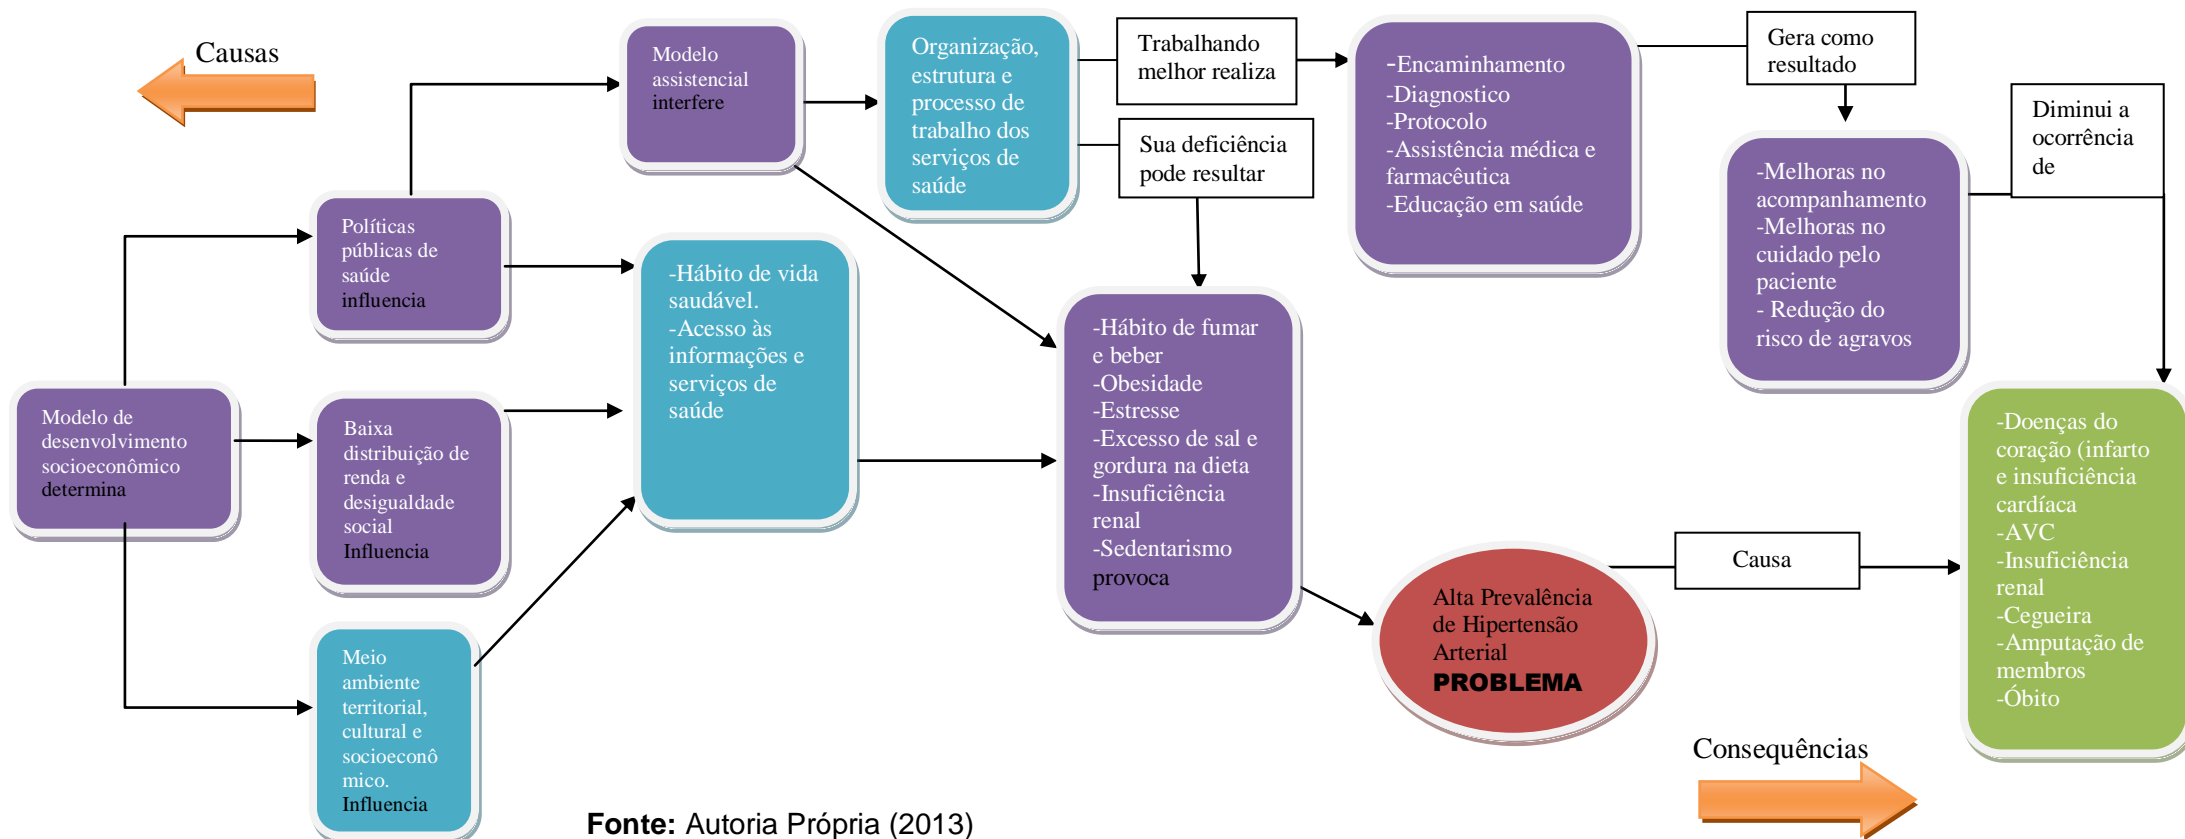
Causas

Modelo assistencial interfere

Organização, estrutura e processo de trabalho dos serviços de saúde

Trabalhando melhor realiza

Sua deficiência pode resultar

-Encaminhamento
-Diagnostico
-Protocolo
-Assistência médica e farmacêutica
-Educação em saúde

Gera como resultado

Diminui a ocorrência de

-Melhoras no acompanhamento
-Melhoras no cuidado pelo paciente
- Redução do risco de agravos

Políticas públicas de saúde influencia

-Hábito de vida saudável.
-Acesso às informações e serviços de saúde

Modelo de desenvolvimento socioeconômico determina

Baixa distribuição de renda e desigualdade social Influencia

-Hábito de fumar e beber
-Obesidade
-Estresse
-Excesso de sal e gordura na dieta
-Insuficiência renal
-Sedentarismo
provoca

Meio ambiente territorial, cultural e socioeconômico. Influencia

Alta Prevalência de Hipertensão Arterial
PROBLEMA

Causa

-Doenças do coração (infarto e insuficiência cardíaca
-AVC
-Insuficiência renal
-Cegueira
-Amputação de membros
-Óbito

Consequências

Fonte: Autoria Própria (2013)